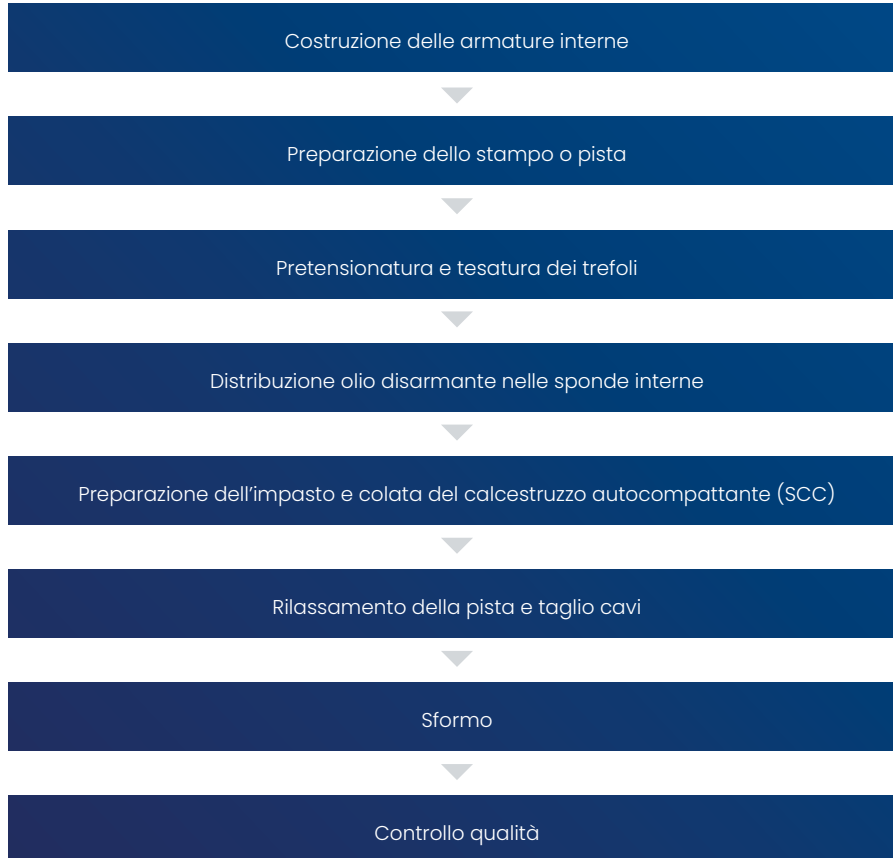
Costruzione delle armature interne

Preparazione dello stampo o pista

Pretensionatura e tesatura dei trefoli

Distribuzione olio disarmante nelle sponde interne

Preparazione dell’impasto e colata del calcestruzzo autocompattante (SCC)

Rilassamento della pista e taglio cavi

Sformo

Controllo qualità